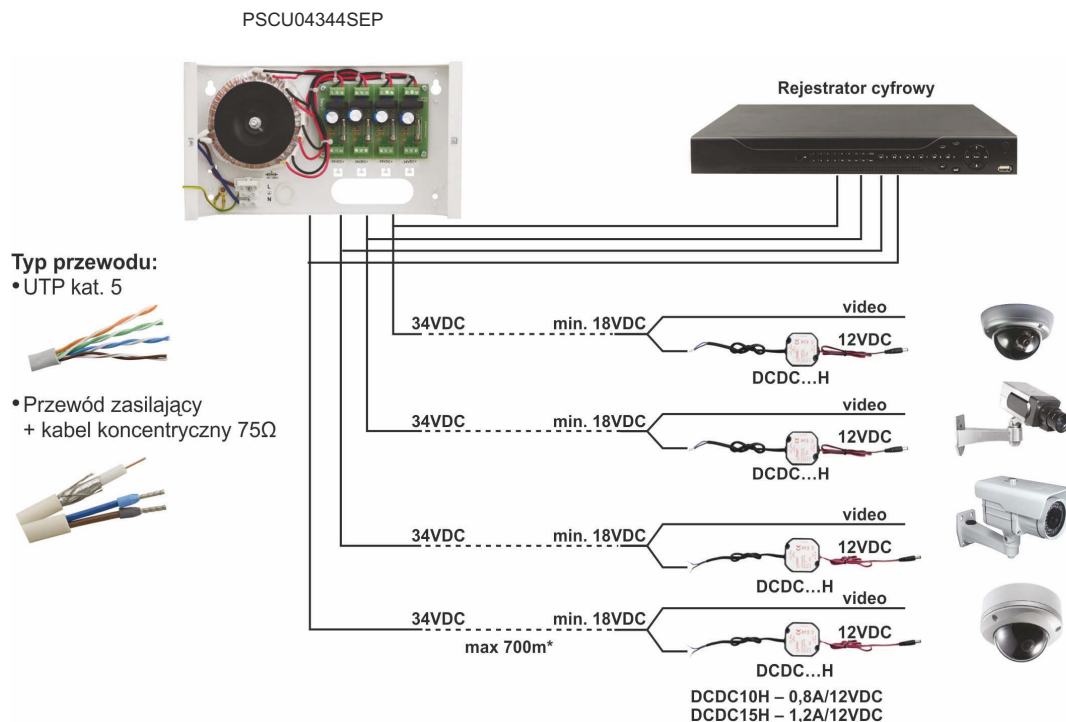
PSCU04344SEP

Rejestrator cyfrowy

Typ przewodu:
• UTP kat. 5

• Przewód zasilający
+ kabel koncentryczny 75Ω

34VDC min. 18VDC video
12VDC
DCDC…H

34VDC min. 18VDC video
12VDC
DCDC…H

34VDC min. 18VDC video
12VDC
DCDC…H

34VDC min. 18VDC video
max 700m*
12VDC
DCDC…H

DCDC10H – 0,8A/12VDC
DCDC15H – 1,2A/12VDC